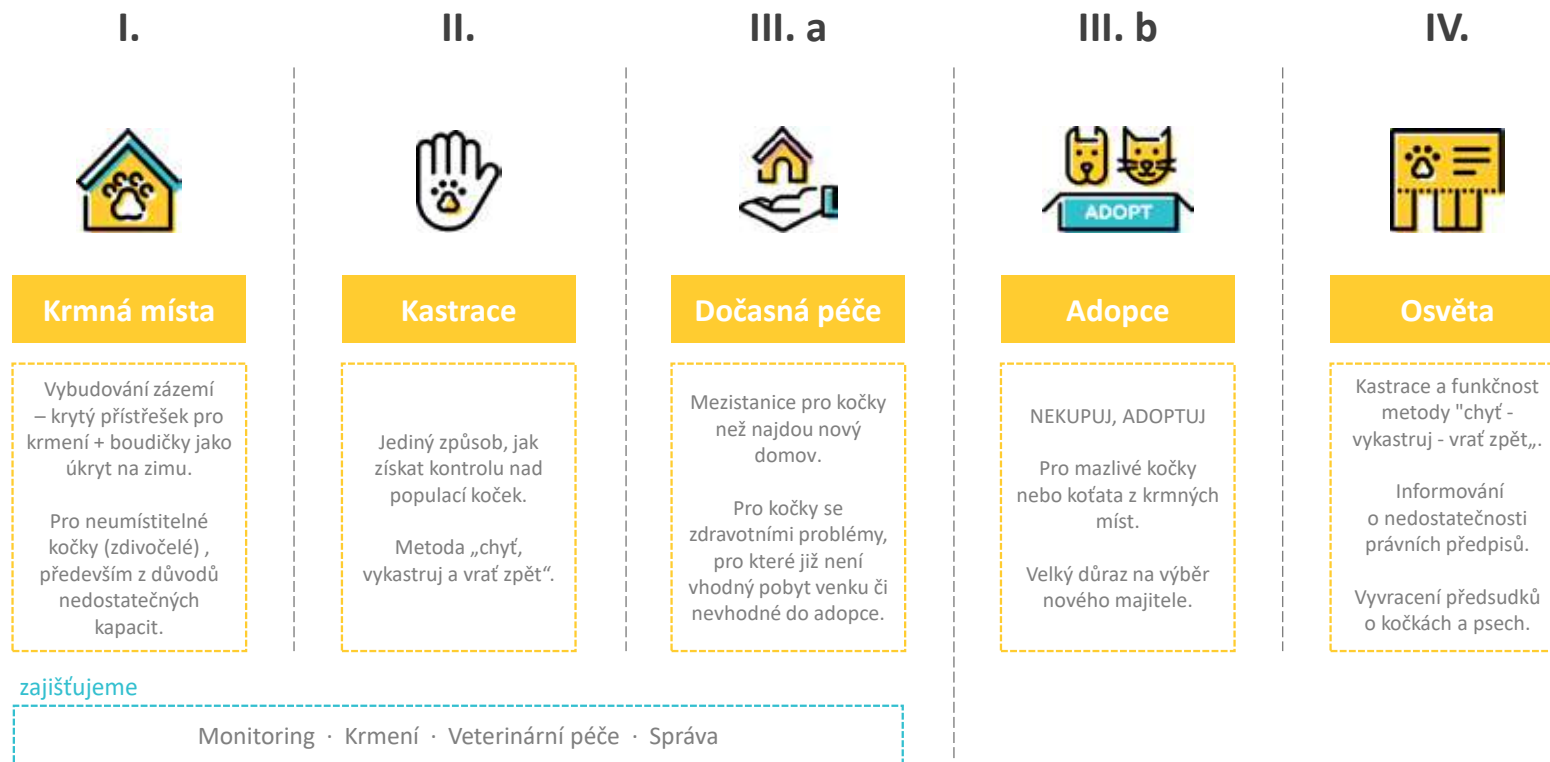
I.

Krmná místa

Vybudování zázemí – krytý přístřešek pro krmení + boudičky jako úkryt na zimu.

Pro neumístitelné kočky (zdivočelé) , především z důvodů nedostatečných kapacit.

II.

Kastrace

Jediný způsob, jak získat kontrolu nad populací koček.

Metoda „chyť, vykastruj a vrať zpět“.

III. a

Dočasná péče

Mezistanice pro kočky než najdou nový domov.

Pro kočky se zdravotními problémy, pro které již není vhodný pobyt venku či nevhodné do adopce.

III. b

ADOPT

Adopce

NEKUPUJ, ADOPTUJ

Pro mazlivé kočky nebo koťata z krmných míst.

Velký důraz na výběr nového majitele.

IV.

Osvěta

Kastrace a funkčnost metody "chyť - vykastruj - vrať zpět„.

Informování o nedostatečnosti právních předpisů.

Vyvracení předsudků o kočkách a psech.

zajišťujeme

Monitoring · Krmení · Veterinární péče · Správa